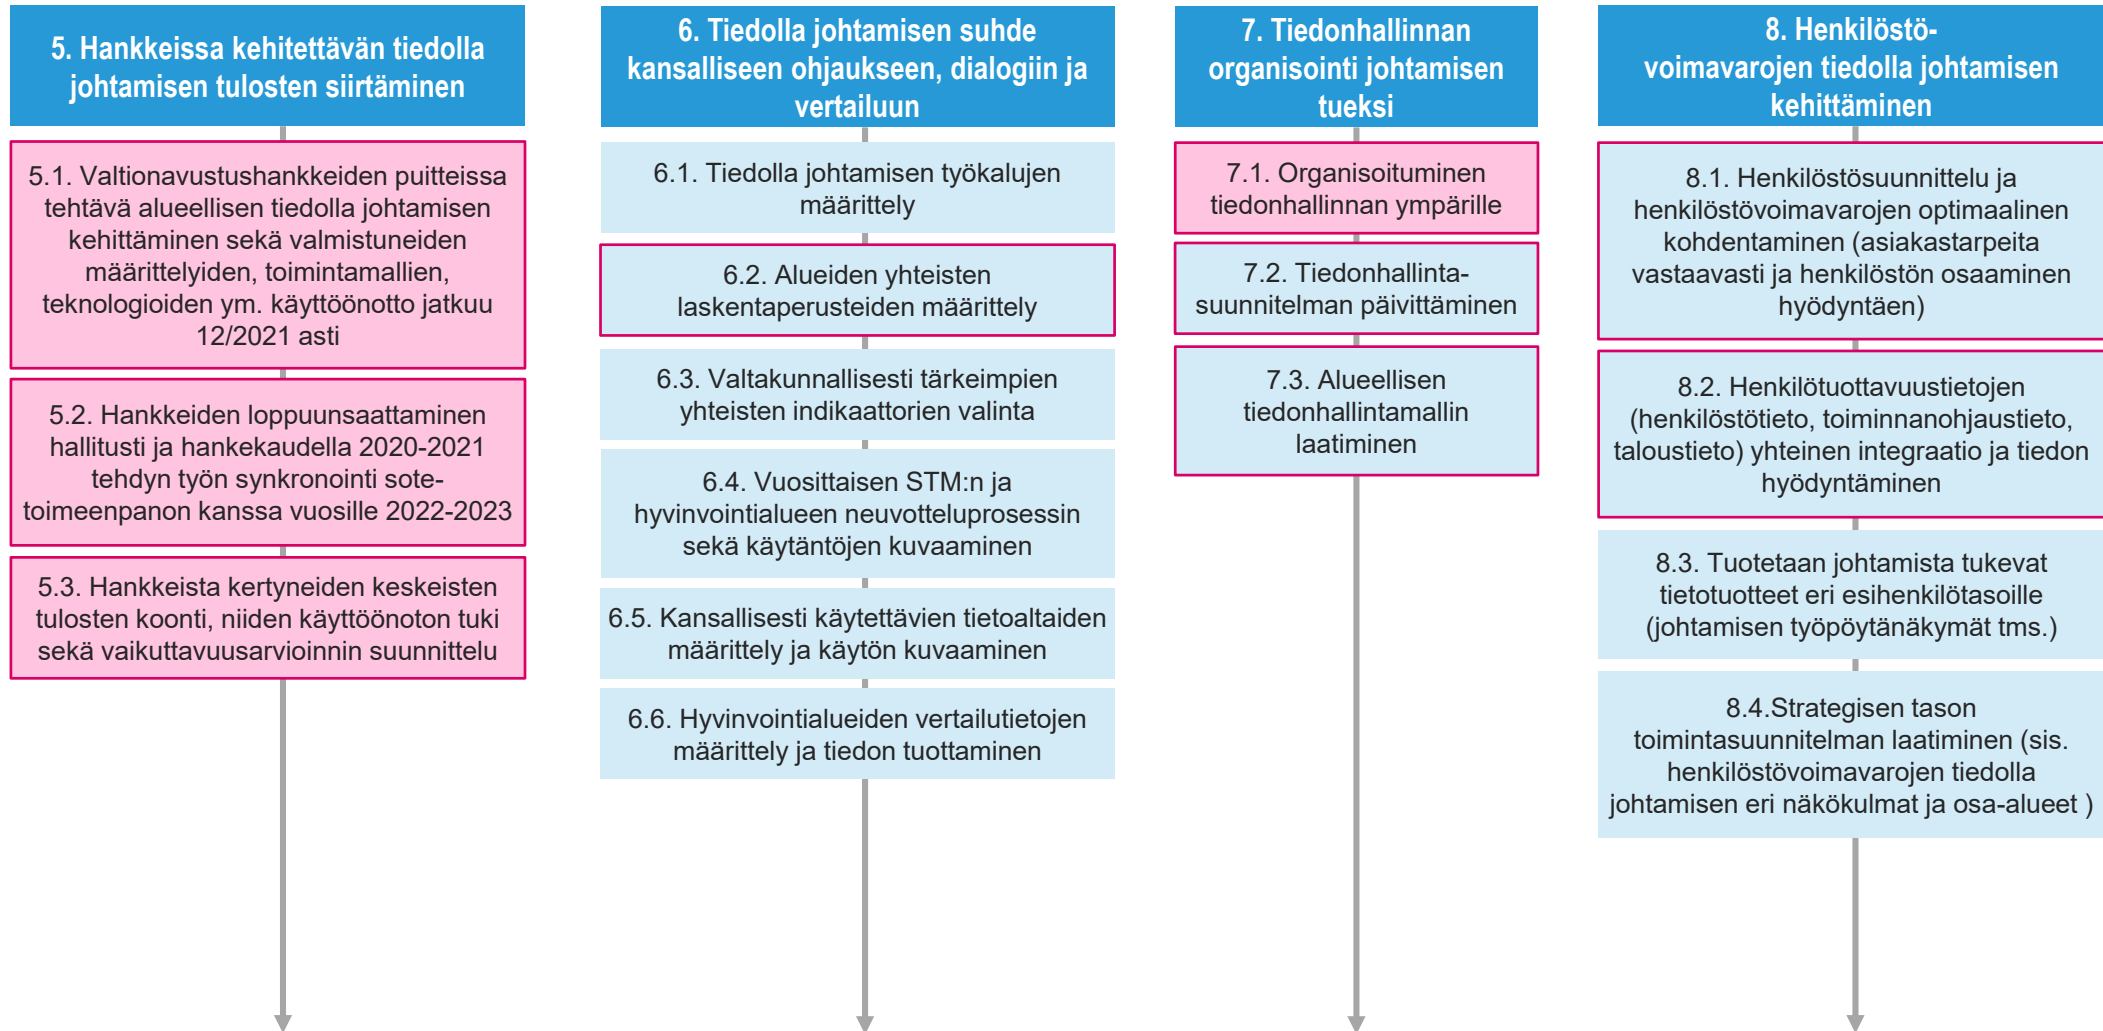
5. Hankkeissa kehitettävän tiedolla johtamisen tulosten siirtäminen

5.1. Valtionavustushankkeiden puitteissa tehtävä alueellisen tiedolla johtamisen kehittäminen sekä valmistuneiden määrittelyiden, toimintamallien, teknologioiden ym. käyttöönotto jatkuu 12/2021 asti

5.2. Hankkeiden loppuunsaattaminen hallitusti ja hankekaudella 2020-2021 tehdyn työn synkronointi sote-toimeenpanon kanssa vuosille 2022-2023

5.3. Hankkeista kertyneiden keskeisten tulosten koonti, niiden käyttöönoton tuki sekä vaikuttavuusarvioinnin suunnittelu

6. Tiedolla johtamisen suhde kansalliseen ohjaukseen, dialogiin ja vertailuun

6.1. Tiedolla johtamisen työkalujen määrittely

6.2. Alueiden yhteisten laskentaperusteiden määrittely

6.3. Valtakunnallisesti tärkeimpien yhteisten indikaattorien valinta

6.4. Vuosittaisen STM:n ja hyvinvointialueen neuvotteluprosessin sekä käytäntöjen kuvaaminen

6.5. Kansallisesti käytettävien tietoaltaiden määrittely ja käytön kuvaaminen

6.6. Hyvinvointialueiden vertailutietojen määrittely ja tiedon tuottaminen

7. Tiedonhallinnan organisointi johtamisen tueksi

7.1. Organisoituminen tiedonhallinnan ympärille

7.2. Tiedonhallintasuunnitelman päivittäminen

7.3. Alueellisen tiedonhallintamallin laatiminen

8. Henkilöstövoimavarojen tiedolla johtamisen kehittäminen

8.1. Henkilöstösuunnittelu ja henkilöstövoimavarojen optimaalinen kohdentaminen (asiakastarpeita vastaavasti ja henkilöstön osaaminen hyödyntäen)

8.2. Henkilötuottavuustietojen (henkilöstötieto, toiminnanohjaustieto, taloustieto) yhteinen integraatio ja tiedon hyödyntäminen

8.3. Tuotetaan johtamista tukevat tietotuotteet eri esihenkilötasoille (johtamisen työpöytänäkymät tms.)

8.4.Strategisen tason toimintasuunnitelman laatiminen (sis. henkilöstövoimavarojen tiedolla johtamisen eri näkökulmat ja osa-alueet )